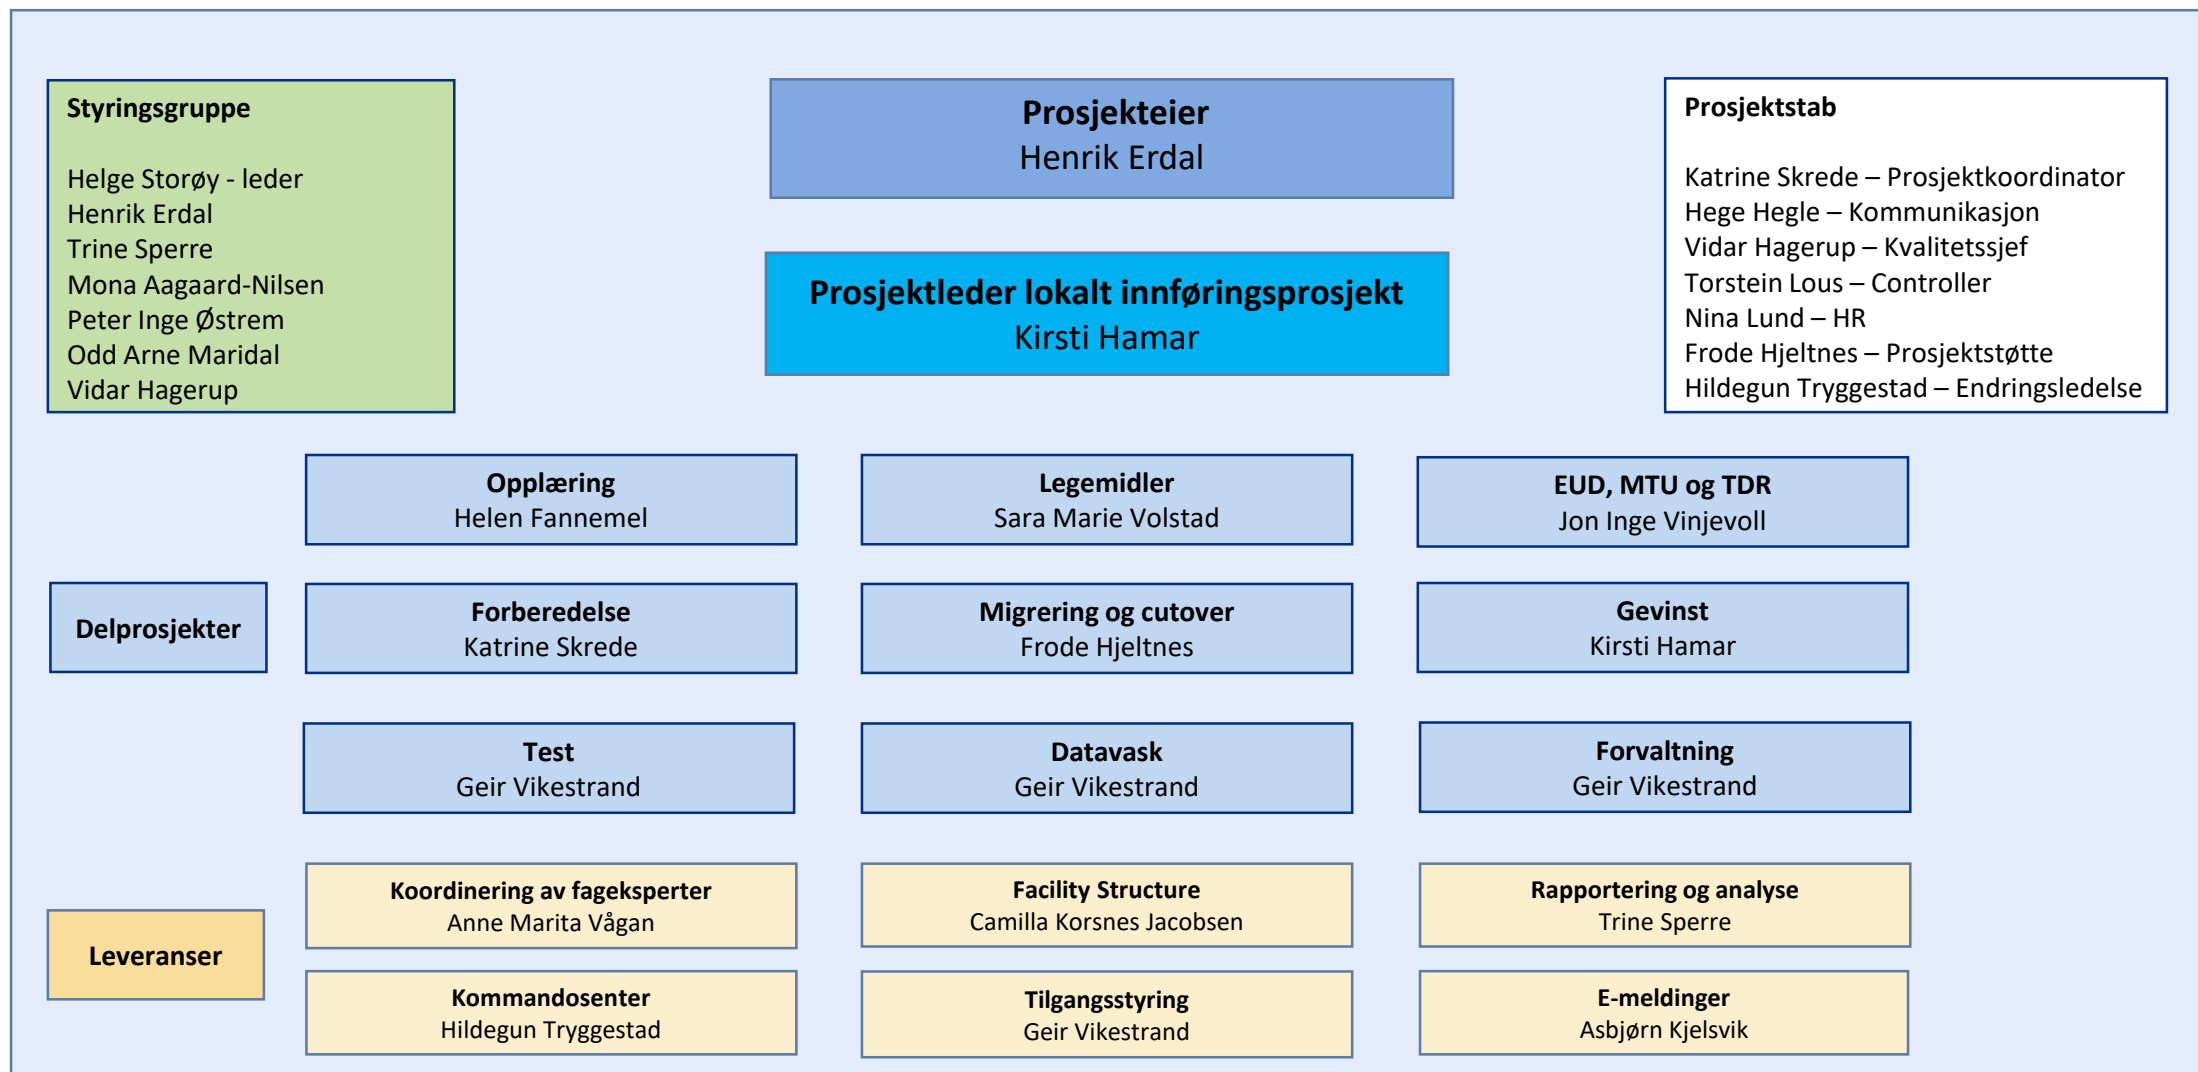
Styringsgruppe

Helge Storøy - leder
Henrik Erdal
Trine Sperre
Mona Aagaard-Nilsen
Peter Inge Østrem
Odd Arne Maridal
Vidar Hagerup

Prosjekteier
Henrik Erdal

Prosjektleder lokalt innføringsprosjekt
Kirsti Hamar

Prosjektstab

Katrine Skrede – Prosjektkoordinator
Hege Hegle – Kommunikasjon
Vidar Hagerup – Kvalitetssjef
Torstein Lous – Controller
Nina Lund – HR
Frode Hjeltnes – Prosjektstøtte
Hildegun Tryggestad – Endringsledelse

Opplæring
Helen Fannemel

Legemidler
Sara Marie Volstad

EUD, MTU og TDR
Jon Inge Vinjevoll

Delprosjekter

Forberedelse
Katrine Skrede

Migrering og cutover
Frode Hjeltnes

Gevinst
Kirsti Hamar

Test
Geir Vikestrand

Datavask
Geir Vikestrand

Forvaltning
Geir Vikestrand

Leveranser

Koordinering av fageksperter
Anne Marita Vågan

Facility Structure
Camilla Korsnes Jacobsen

Rapportering og analyse
Trine Sperre

Kommandosenter
Hildegun Tryggestad

Tilgangsstyring
Geir Vikestrand

E-meldinger
Asbjørn Kjelsvik